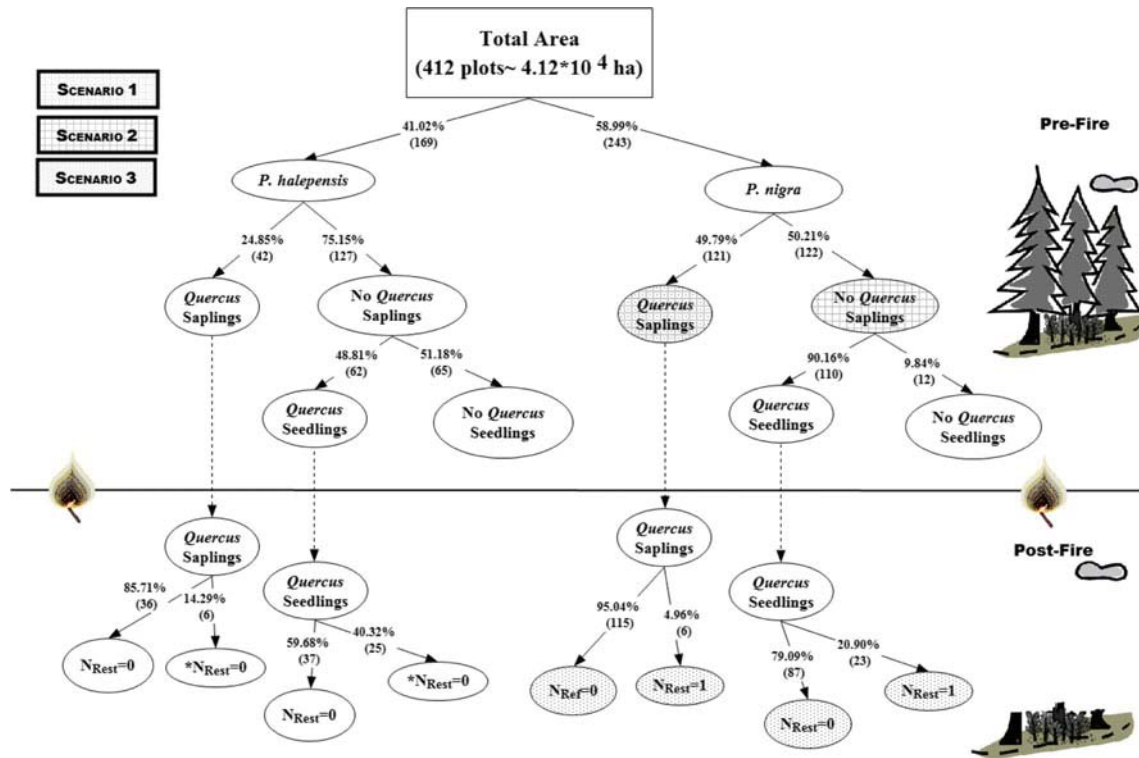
Total Area
(412 plots~ $4.12*10^4$ ha)

SCENARIO 1
SCENARIO 2
SCENARIO 3

Pre-Fire

41.02%
(169)

58.99%
(243)

P. halepensis

P. nigra

24.85%
(42)

75.15%
(127)

49.79%
(121)

50.21%
(122)

Quercus Saplings

No Quercus Saplings

Quercus Saplings

No Quercus Saplings

48.81%
(62)

51.18%
(65)

90.16%
(110)

9.84%
(12)

Quercus Seedlings

No Quercus Seedlings

Quercus Seedlings

No Quercus Seedlings

Post-Fire

Quercus Saplings

Quercus Seedlings

Quercus Saplings

Quercus Seedlings

85.71%
(36)

14.29%
(6)

59.68%
(37)

40.32%
(25)

95.04%
(115)

4.96%
(6)

79.09%
(87)

20.90%
(23)

$N_{Rest}$=0

*$N_{Rest}$=0

$N_{Rest}$=0

*$N_{Rest}$=0

$N_{Ref}$=0

$N_{Rest}$=1

$N_{Rest}$=0

$N_{Rest}$=1